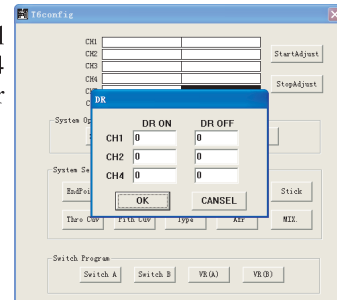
T6config
CH1
CH2
CH3
CH4
StartAdjust
StopAdjust
System Op
DR
DR ON
DR OFF
CH1 0
0
CH2 0
0
CH4 0
0
OK
CANSEL
System Se
EndPoi
Stick
Thro Cuv
Pith Cuv
Type
Afr
MIX.
Switch Program
Switch A
Switch B
VR(A)
VR(B)
l
4
r